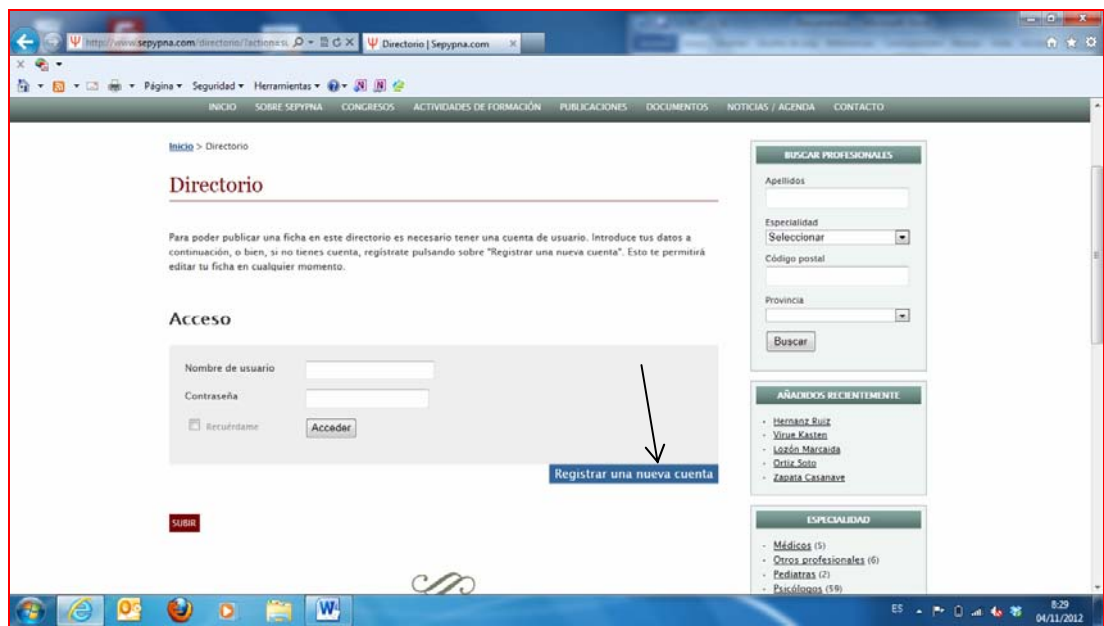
http://www.sepypna.com/directorio/?action=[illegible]
Directorio | Sepypna.com

Página ▾ Seguridad ▾ Herramientas ▾

INICIO SOBRE SEPYPNA CONGRESOS ACTIVIDADES DE FORMACIÓN PUBLICACIONES DOCUMENTOS NOTICIAS / AGENDA CONTACTO

Inicio > Directorio

Directorio

Para poder publicar una ficha en este directorio es necesario tener una cuenta de usuario. Introduce tus datos a continuación, o bien, si no tienes cuenta, regístrate pulsando sobre "Registrar una nueva cuenta". Esto te permitirá editar tu ficha en cualquier momento.

Acceso

Nombre de usuario

Contraseña

Recuérdame

Acceder

Registrar una nueva cuenta

SUBIR

BUSCAR PROFESIONALES

Apellidos

Especialidad

Seleccionar

Código postal

Provincia

Buscar

AÑADIDOS RECIENTEMENTE

- Hernanz Ruiz
- Virue Kasten
- Lozón Marcaida
- Ortiz Soto
- Zapata Casanave

ESPECIALIDAD

- Médicos (5)
- Otros profesionales (6)
- Pediatras (2)
- Psicólogos (59)

ES 8:29 04/11/2012